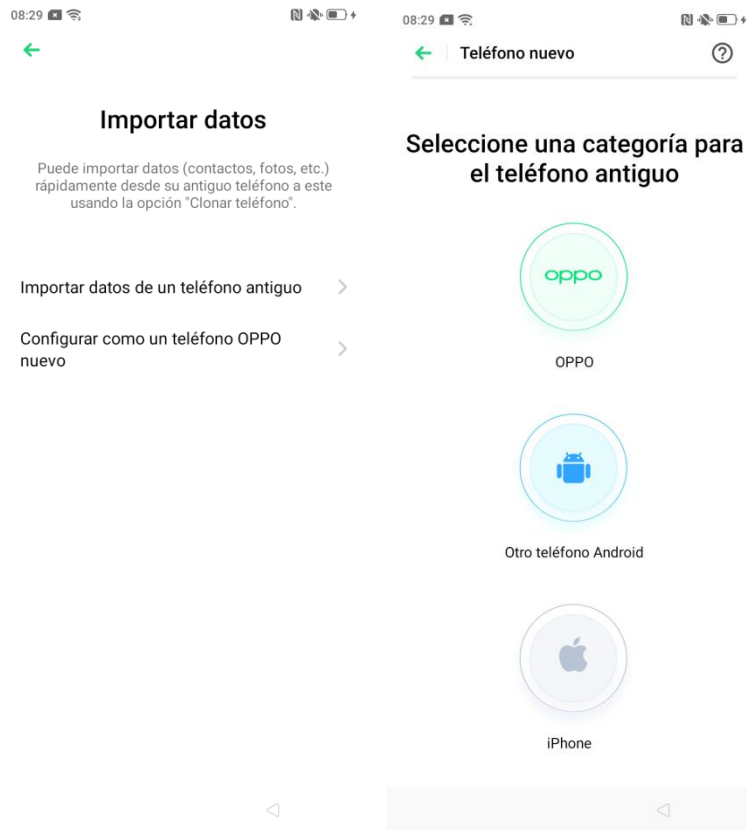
08:29

Importar datos

Puede importar datos (contactos, fotos, etc.) rápidamente desde su antiguo teléfono a este usando la opción "Clonar teléfono".

Importar datos de un teléfono antiguo

Configurar como un teléfono OPPO nuevo

08:29

Teléfono nuevo

Seleccione una categoría para el teléfono antiguo

oppo

OPPO

Otro teléfono Android

iPhone